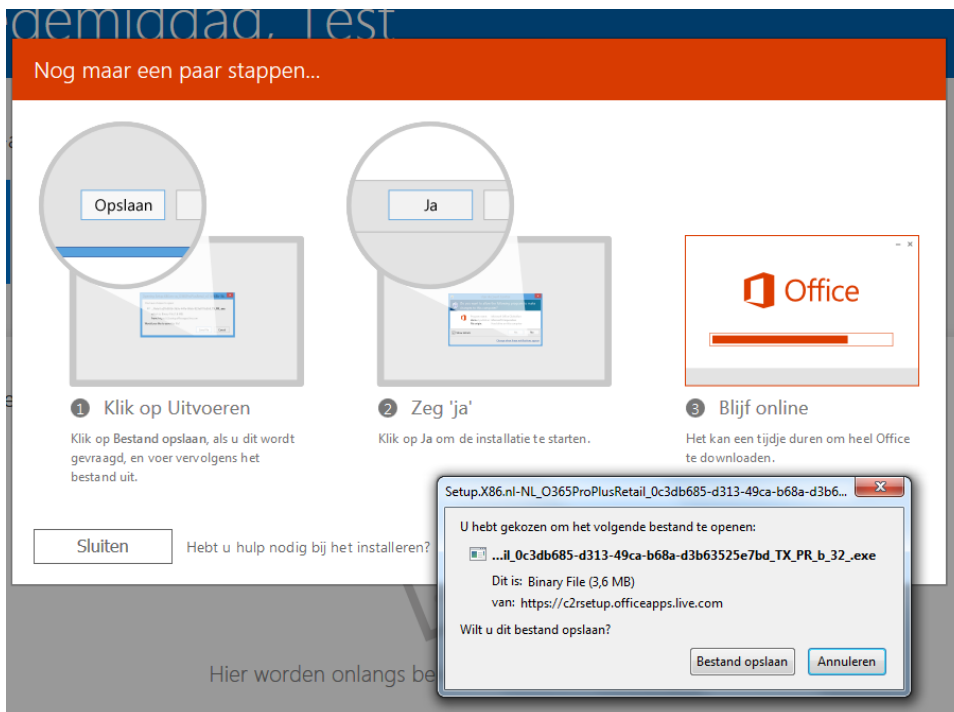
edemiddag, Test

Nog maar een paar stappen...

Opslaan

Ja

Office

1 Klik op Uitvoeren

Klik op Bestand opslaan, als u dit wordt gevraagd, en voer vervolgens het bestand uit.

2 Zeg 'ja'

Klik op Ja om de installatie te starten.

3 Blijf online

Het kan een tijdje duren om heel Office te downloaden.

Sluiten

Hebt u hulp nodig bij het installeren?

Hier worden onlangs be

Setup.X86.nl-NL_O365ProPlusRetail_0c3db685-d313-49ca-b68a-d3b6...

U hebt gekozen om het volgende bestand te openen:

...il_0c3db685-d313-49ca-b68a-d3b63525e7bd_TX_PR_b_32_.exe

Dit is: Binary File (3,6 MB)

van: https://c2rsetup.officeapps.live.com

Wilt u dit bestand opslaan?

Bestand opslaan

Annuleren